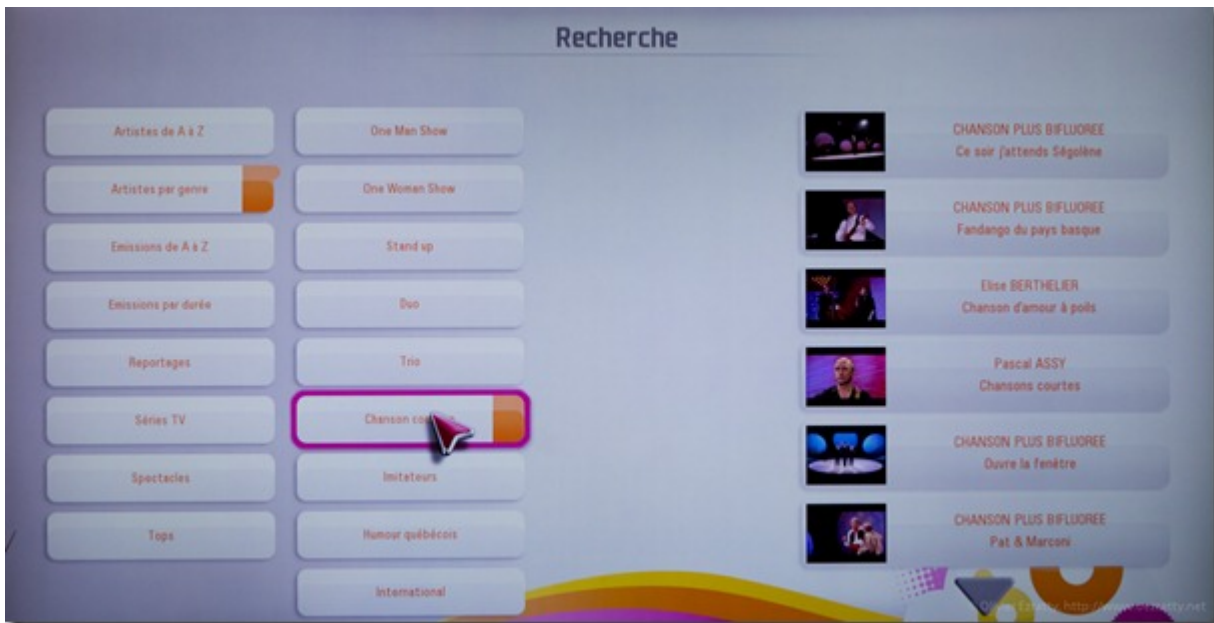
Recherche

Artistes de A à Z

Artistes par genre

Emissions de A à Z

Emissions par durée

Reportages

Séries TV

Spectacles

Tops

One Man Show

One Woman Show

Stand up

Duo

Trio

Chanson co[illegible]

Imitateurs

Humour québécois

International

CHANSON PLUS BIFLUOREE
Ce soir j'attends Ségolène

CHANSON PLUS BIFLUOREE
Fandango du pays basque

Elise BERTHELIER
Chanson d'amour à poils

Pascal ASSY
Chansons courtes

CHANSON PLUS BIFLUOREE
Ouvre la fenêtre

CHANSON PLUS BIFLUOREE
Pat & Marconi

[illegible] http://www.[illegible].net